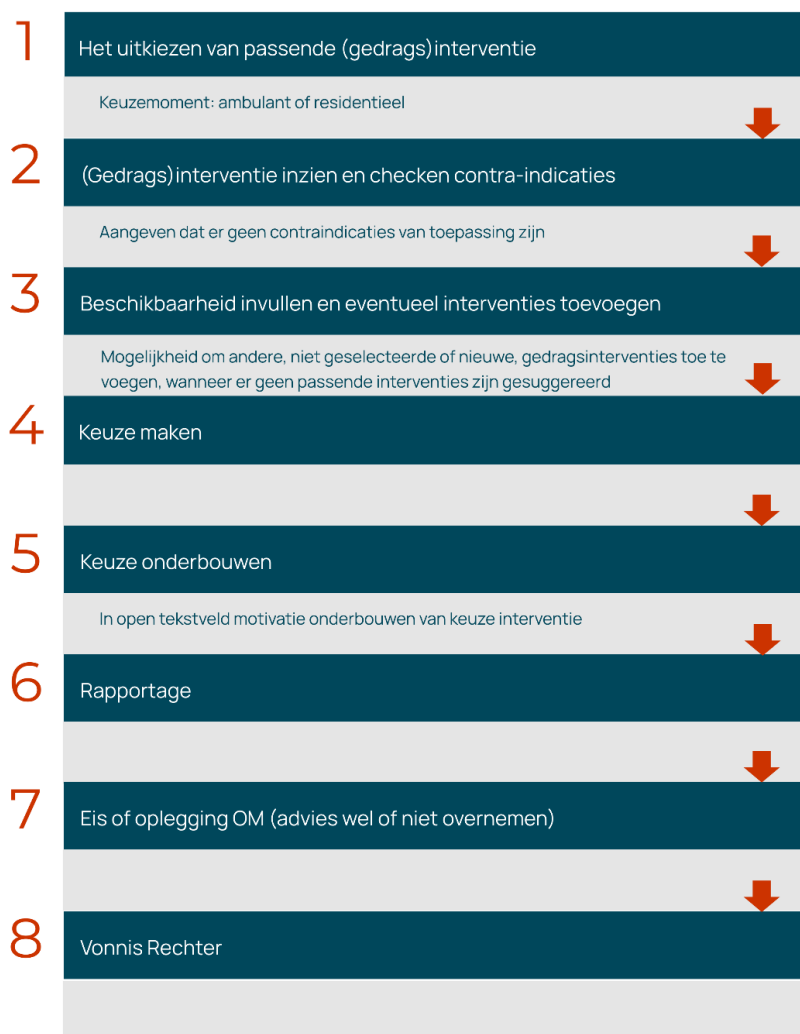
1
Het uitkiezen van passende (gedrags)interventie

Keuzemoment: ambulant of residentieel

2
(Gedrags)interventie inzien en checken contra-indicaties

Aangeven dat er geen contraindicaties van toepassing zijn

3
Beschikbaarheid invullen en eventueel interventies toevoegen

Mogelijkheid om andere, niet geselecteerde of nieuwe, gedragsinterventies toe te voegen, wanneer er geen passende interventies zijn gesuggereerd

4
Keuze maken

5
Keuze onderbouwen

In open tekstveld motivatie onderbouwen van keuze interventie

6
Rapportage

7
Eis of oplegging OM (advies wel of niet overnemen)

8
Vonnis Rechter